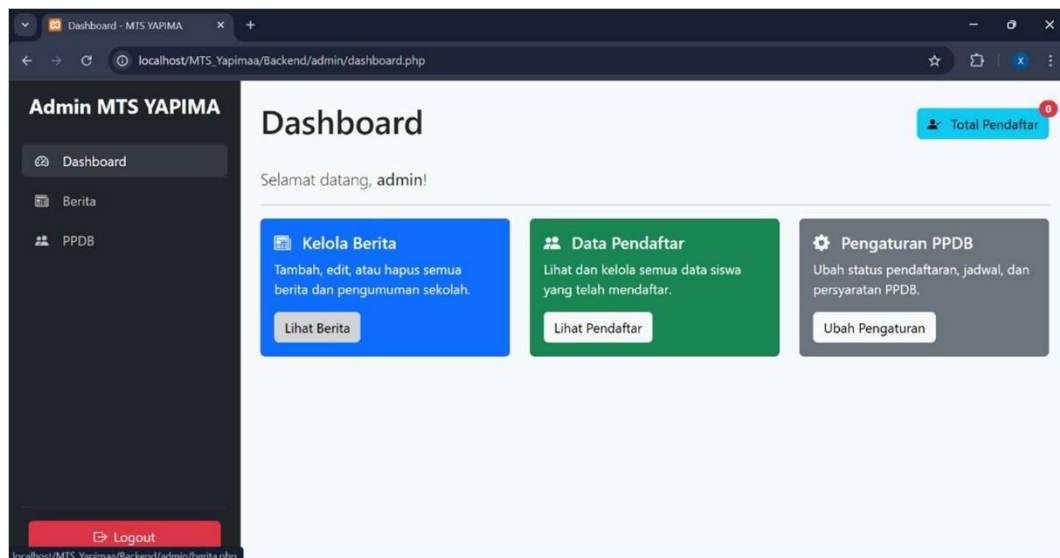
Dashboard - MTS YAPIMA

localhost/MTS_Yapimaa/Backend/admin/dashboard.php

X

Admin MTS YAPIMA

Dashboard

Berita

PPDB

Logout

localhost/MTS_Yapimaa/Backend/admin/berita.php

Dashboard

Total Pendaftar 0

Selamat datang, **admin**!

Kelola Berita

Tambah, edit, atau hapus semua berita dan pengumuman sekolah.

Lihat Berita

Data Pendaftar

Lihat dan kelola semua data siswa yang telah mendaftar.

Lihat Pendaftar

Pengaturan PPDB

Ubah status pendaftaran, jadwal, dan persyaratan PPDB.

Ubah Pengaturan